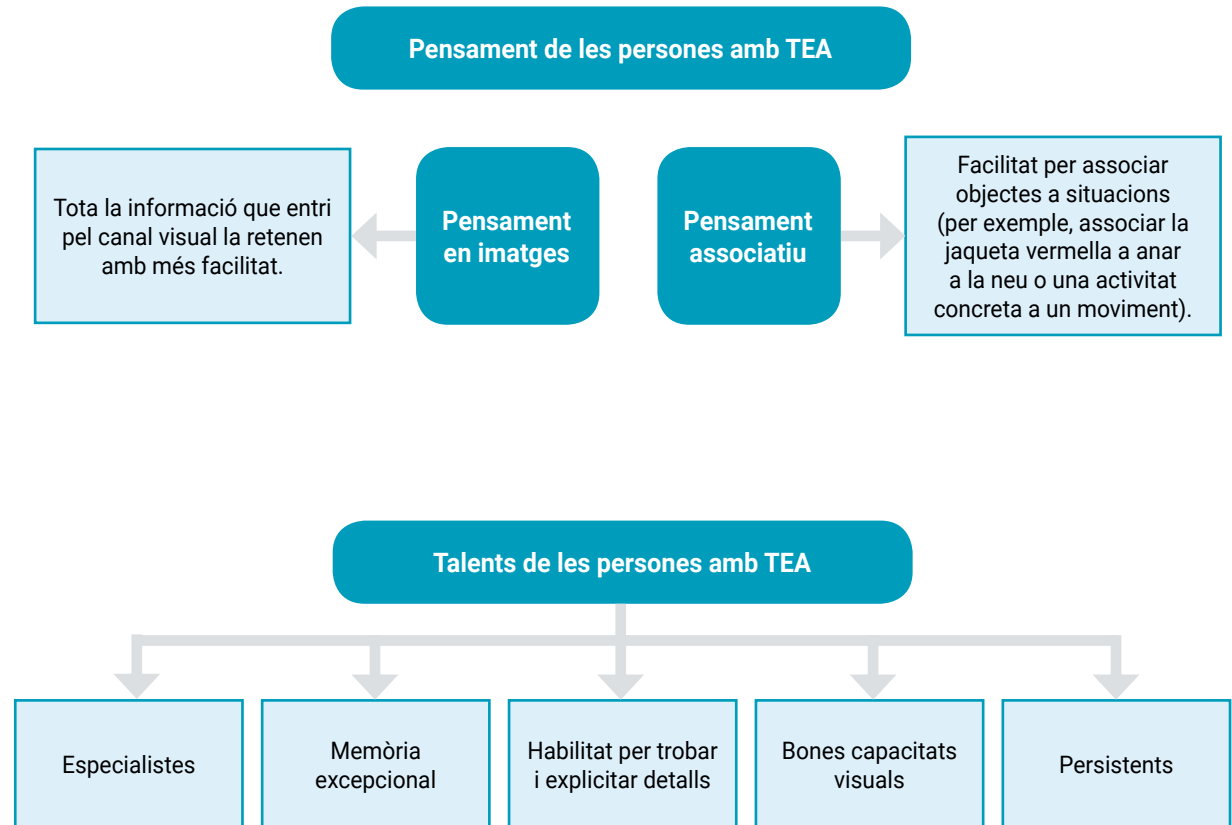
Pensament de les persones amb TEA

Tota la informació que entri pel canal visual la retenen amb més facilitat.

Pensament en imatges

Pensament associatiu

Facilitat per associar objectes a situacions (per exemple, associar la jaqueta vermella a anar a la neu o una activitat concreta a un moviment).

Talents de les persones amb TEA

Especialistes

Memòria excepcional

Habilitat per trobar i explicitar detalls

Bones capacitats visuals

Persistents